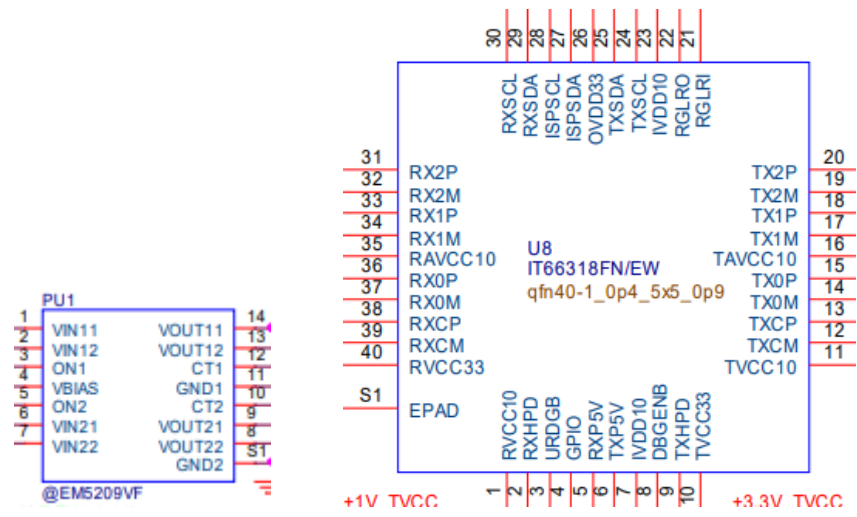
PU1

| | | | |
|---|---|---|---|
| 1 | VIN11 | VOUT11 | 14 |
| 2 | VIN12 | VOUT12 | 13 |
| 3 | ON1 | CT1 | 12 |
| 4 | VBIAS | GND1 | 11 |
| 5 | ON2 | CT2 | 10 |
| 6 | VIN21 | VOUT21 | 9 |
| 7 | VIN22 | VOUT22 | 8 |
| | | GND2 | S1 |

@EM5209VF

30 RXSCL
29 RXSDA
28 ISPSCL
27 ISPSDA
26 OVDD33
25 TXSDA
24 TXSCL
23 IVDD10
22 RGLRO
21 RGLRI

| | | | |
|---|---|---|---|
| 31 | RX2P | TX2P | 20 |
| 32 | RX2M | TX2M | 19 |
| 33 | RX1P | TX1P | 18 |
| 34 | RX1M | TX1M | 17 |
| 35 | RAVCC10 | TAVCC10 | 16 |
| 36 | RX0P | TX0P | 15 |
| 37 | RX0M | TX0M | 14 |
| 38 | RXCP | TXCP | 13 |
| 39 | RXCM | TXCM | 12 |
| 40 | RVCC33 | TVCC10 | 11 |
| S1 | EPAD | | |

U8
IT66318FN/EW
qfn40-1_0p4_5x5_0p9

1 RVCC10
2 RXHPD
3 URDGB
4 GPIO
5 RXP5V
6 TXP5V
7 IVDD10
8 DBGENB
9 TXHPD
10 TVCC33

+1V_TVCC
+3.3V_TVCC